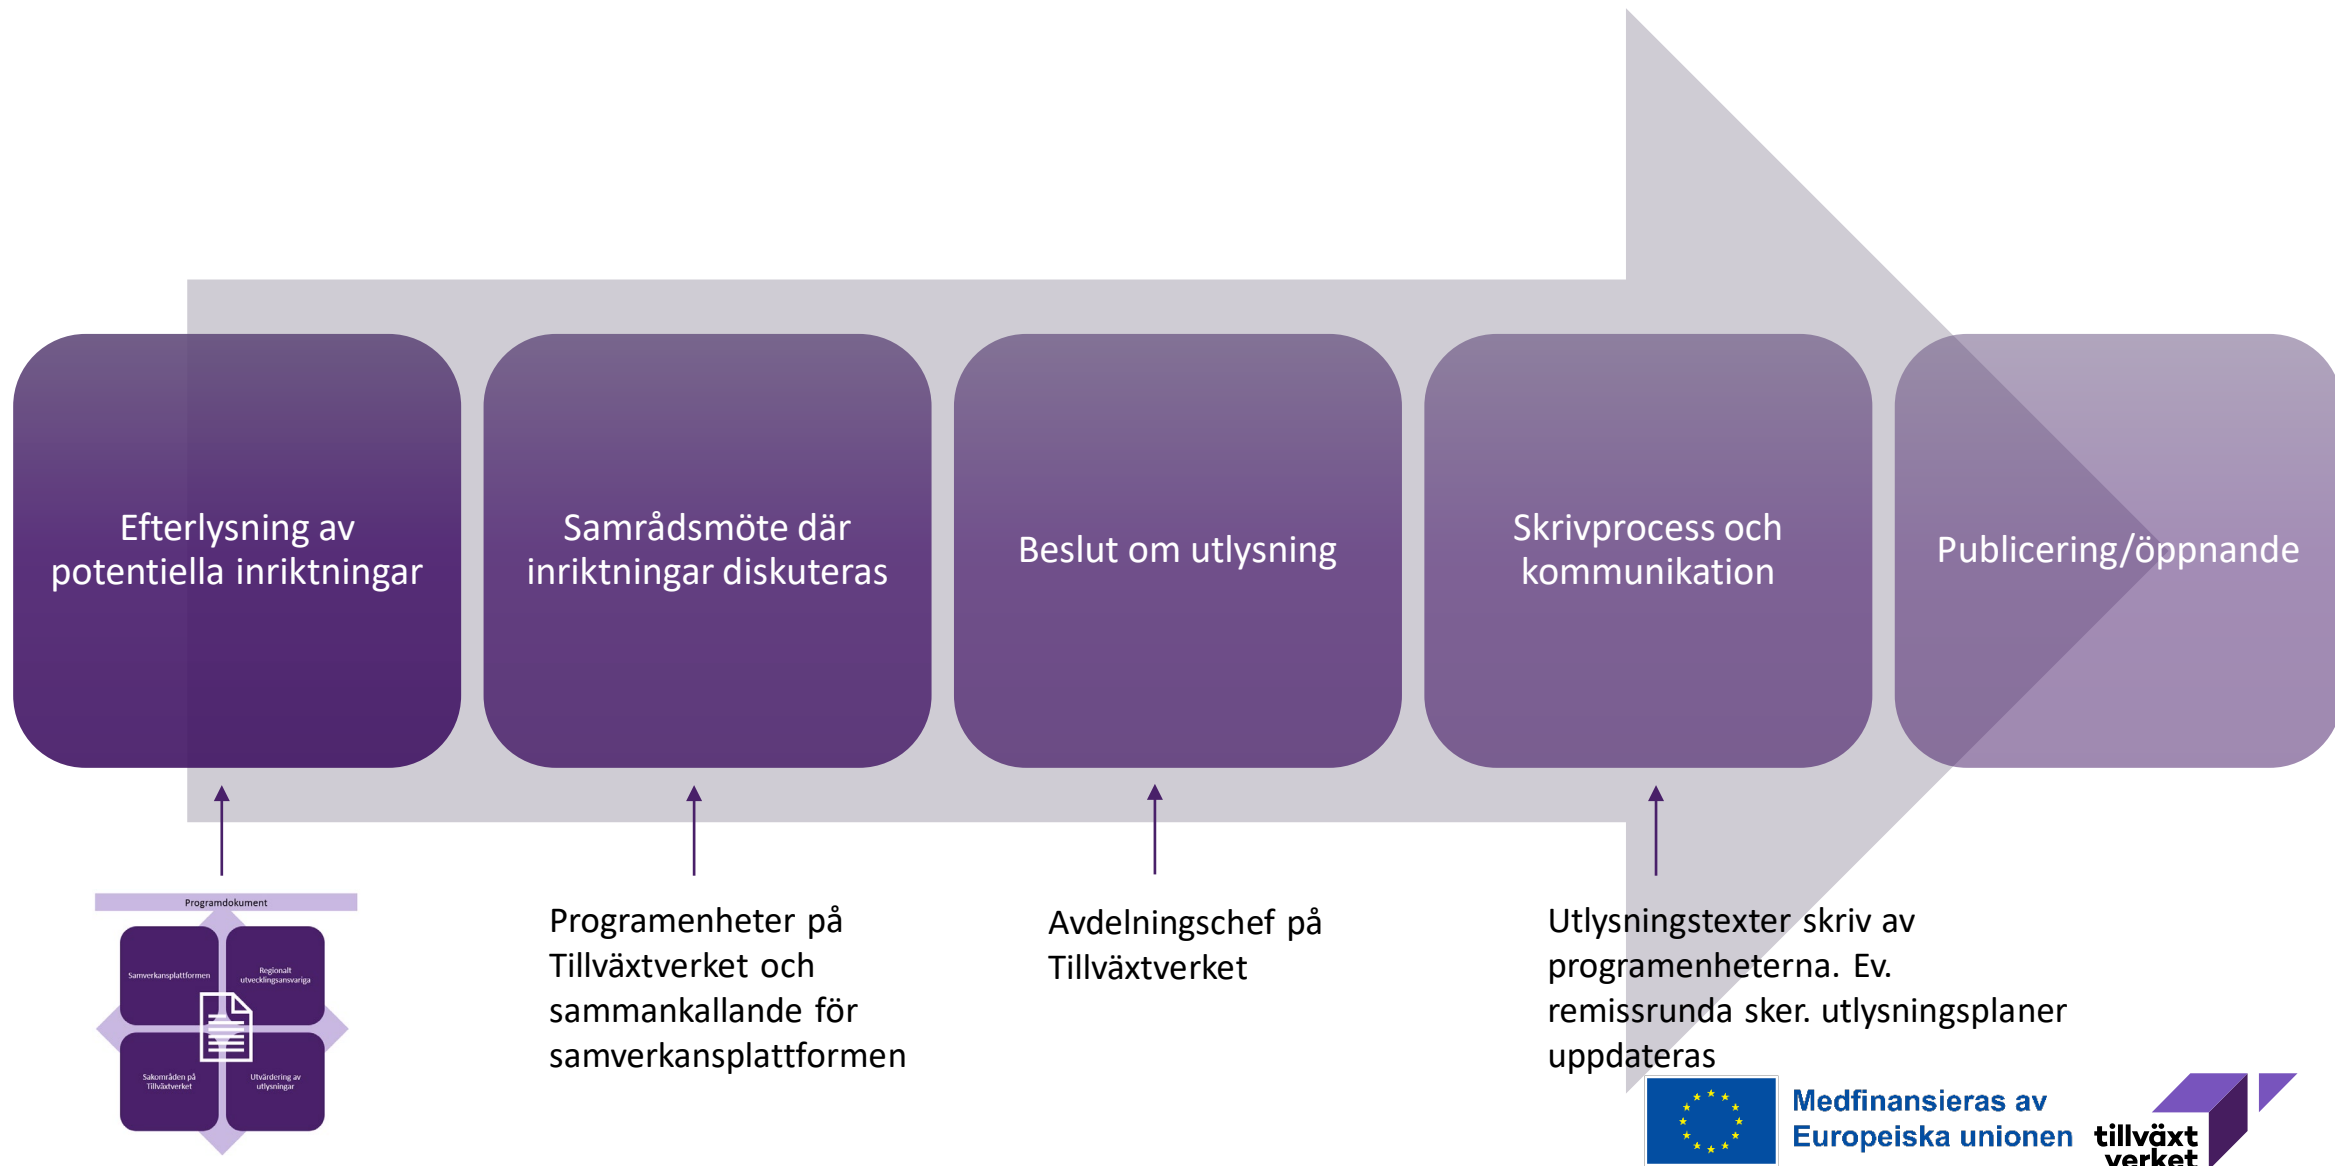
Efterlysning av potentiella inriktningar

Samrådsmöte där inriktningar diskuteras

Beslut om utlysning

Skrivprocess och kommunikation

Publicering/öppnande

Programdokument

Samverkansplattformen

Regionalt utvecklingsansvariga

Sakområden på Tillväxtverket

Utvärdering av utlysningar

Programenheter på Tillväxtverket och sammankallande för samverkansplattformen

Avdelningschef på Tillväxtverket

Utlysningstexter skriv av programenheterna. Ev. remissrunda sker. utlysningsplaner uppdateras

Medfinansieras av Europeiska unionen

tillväxt verket